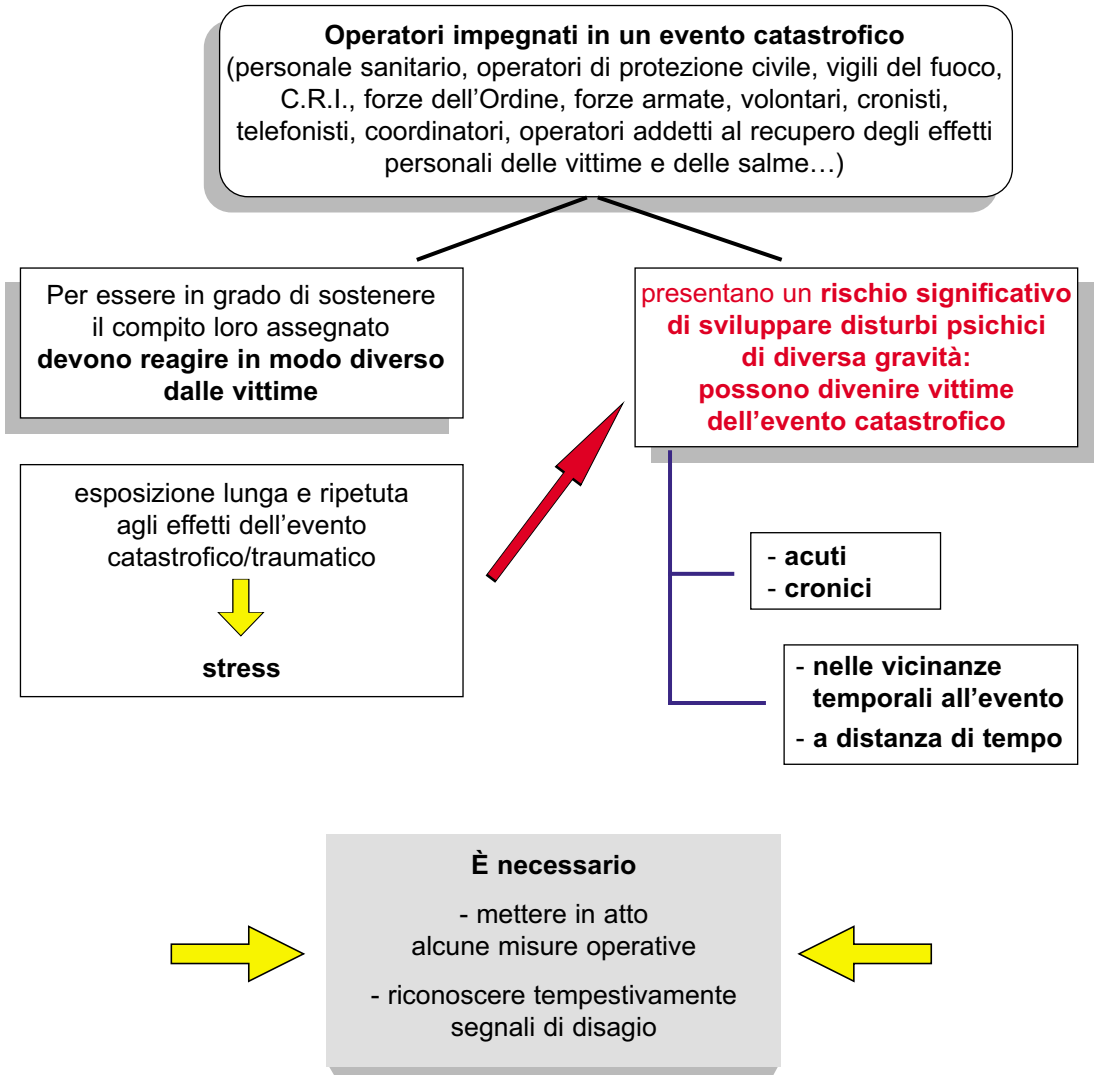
**Operatori impegnati in un evento catastrofico**
(personale sanitario, operatori di protezione civile, vigili del fuoco, C.R.I., forze dell'Ordine, forze armate, volontari, cronisti, telefonisti, coordinatori, operatori addetti al recupero degli effetti personali delle vittime e delle salme…)

Per essere in grado di sostenere il compito loro assegnato **devono reagire in modo diverso dalle vittime**

presentano un **rischio significativo di sviluppare disturbi psichici di diversa gravità: possono divenire vittime dell'evento catastrofico**

esposizione lunga e ripetuta agli effetti dell'evento catastrofico/traumatico

**stress**

- **acuti**
- **cronici**

- **nelle vicinanze temporali all'evento**
- **a distanza di tempo**

**È necessario**

- mettere in atto alcune misure operative

- riconoscere tempestivamente segnali di disagio